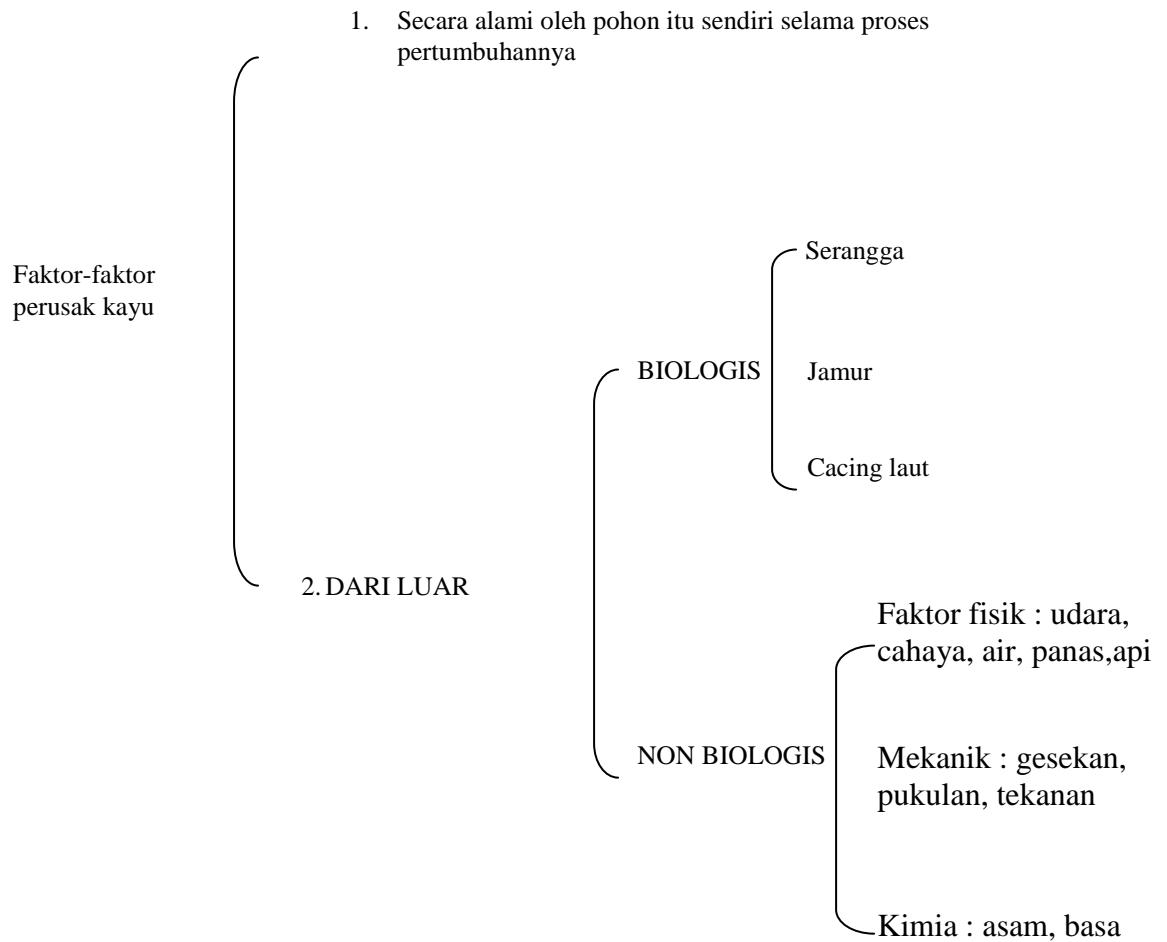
Faktor-faktor perusak kayu

1. Secara alami oleh pohon itu sendiri selama proses pertumbuhannya

2. DARI LUAR

BIOLOGIS

Serangga

Jamur

Cacing laut

NON BIOLOGIS

Faktor fisik : udara, cahaya, air, panas,api

Mekanik : gesekan, pukulan, tekanan

Kimia : asam, basa